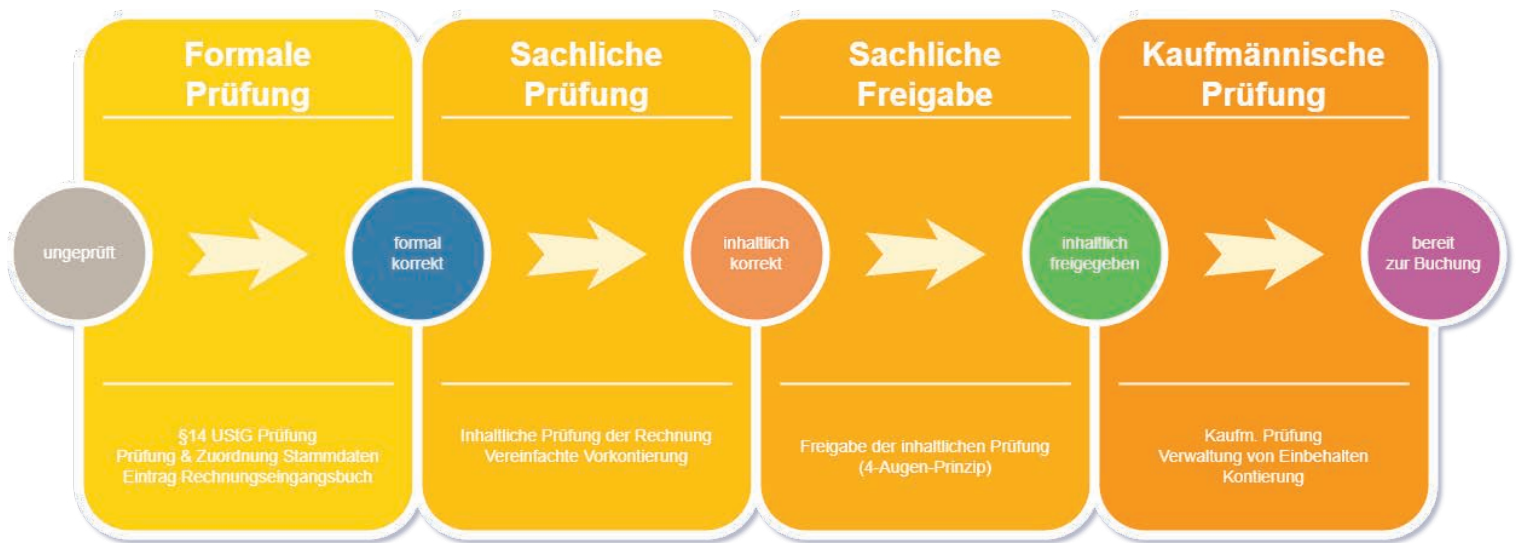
Formale Prüfung

Sachliche Prüfung

Sachliche Freigabe

Kaufmännische Prüfung

ungeprüft

formal korrekt

inhaltlich korrekt

inhaltlich freigegeben

bereit zur Buchung

§14 UStG Prüfung
Prüfung & Zuordnung Stammdaten
Eintrag Rechnungseingangsbuch

Inhaltliche Prüfung der Rechnung
Vereinfachte Vorkontierung

Freigabe der inhaltlichen Prüfung
(4-Augen-Prinzip)

Kaufm. Prüfung
Verwaltung von Einbehalten
Kontierung